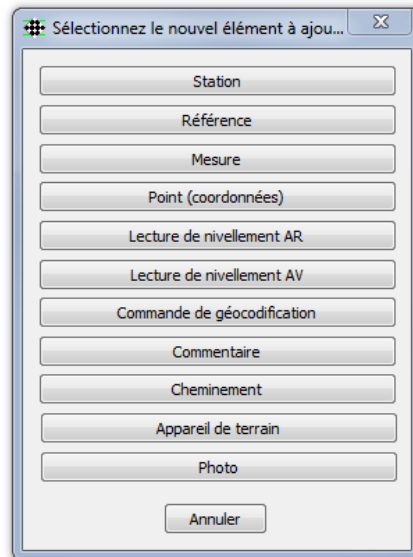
Sélectionnez le nouvel élément à ajou...

Station

Référence

Mesure

Point (coordonnées)

Lecture de nivellement AR

Lecture de nivellement AV

Commande de géocodification

Commentaire

Cheminement

Appareil de terrain

Photo

Annuler